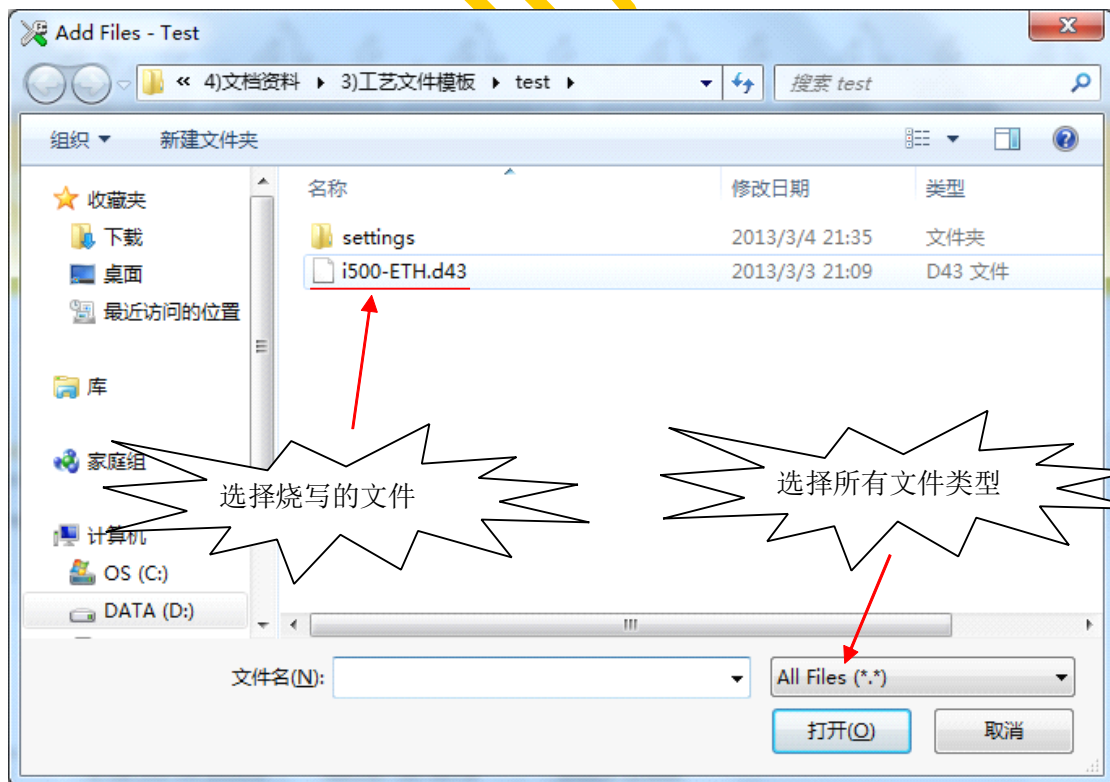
Add Files - Test

« 4)文档资料 ▸ 3)工艺文件模板 ▸ test ▸

搜索 test

组织 ▾ 新建文件夹

收藏夹
下载
桌面
最近访问的位置

库

家庭组

计算机
OS (C:)
DATA (D:)

| 名称 | 修改日期 | 类型 |
|---|---|---|
| settings | 2013/3/4 21:35 | 文件夹 |
| i500-ETH.d43 | 2013/3/3 21:09 | D43 文件 |

选择烧写的文件

选择所有文件类型

文件名(N):

All Files (*.*)

打开(O)

取消